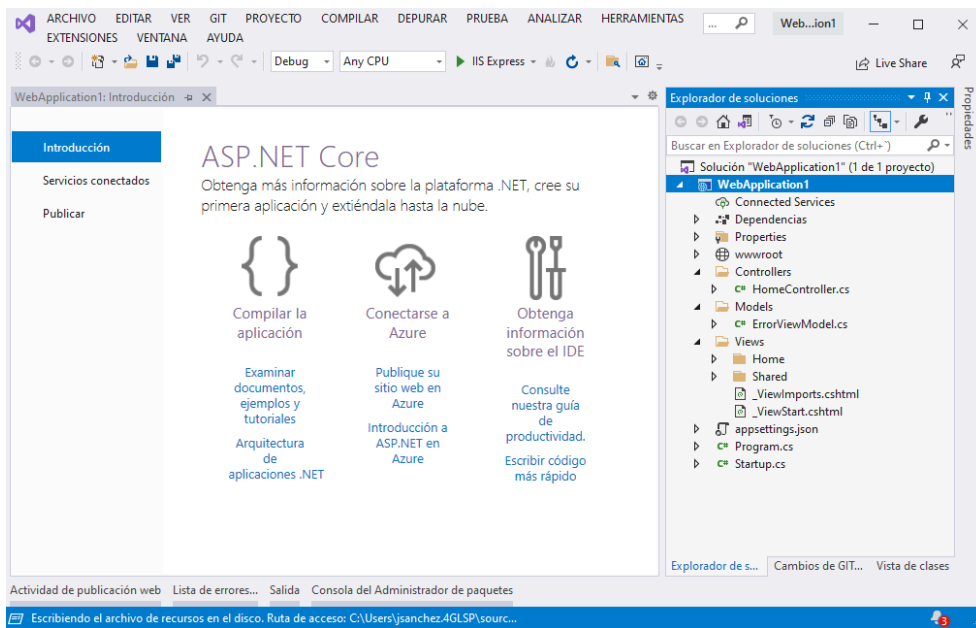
ARCHIVO EDITAR VER GIT PROYECTO COMPILAR DEPURAR PRUEBA ANALIZAR HERRAMIENTAS EXTENSIONES VENTANA AYUDA

Web...ion1

Debug Any CPU IIS Express

Live Share

WebApplication1: Introducción

Introducción
Servicios conectados
Publicar

ASP.NET Core

Obtenga más información sobre la plataforma .NET, cree su primera aplicación y extiéndala hasta la nube.

Compilar la aplicación

Examinar documentos, ejemplos y tutoriales

Arquitectura de aplicaciones .NET

Conectarse a Azure

Publique su sitio web en Azure

Introducción a ASP.NET en Azure

Obtenga información sobre el IDE

Consulte nuestra guía de productividad.

Escribir código más rápido

Explorador de soluciones

Buscar en Explorador de soluciones (Ctrl+')

Solución "WebApplication1" (1 de 1 proyecto)
WebApplication1
Connected Services
Dependencias
Properties
wwwroot
Controllers
HomeController.cs
Models
ErrorViewModel.cs
Views
Home
Shared
_ViewImports.cshtml
_ViewStart.cshtml
appsettings.json
Program.cs
Startup.cs

Explorador de s... Cambios de GIT... Vista de clases

Propiedades

Actividad de publicación web Lista de errores... Salida Consola del Administrador de paquetes

Escribiendo el archivo de recursos en el disco. Ruta de acceso: C:\Users\jsanchez.4GLSP\sourc...

3